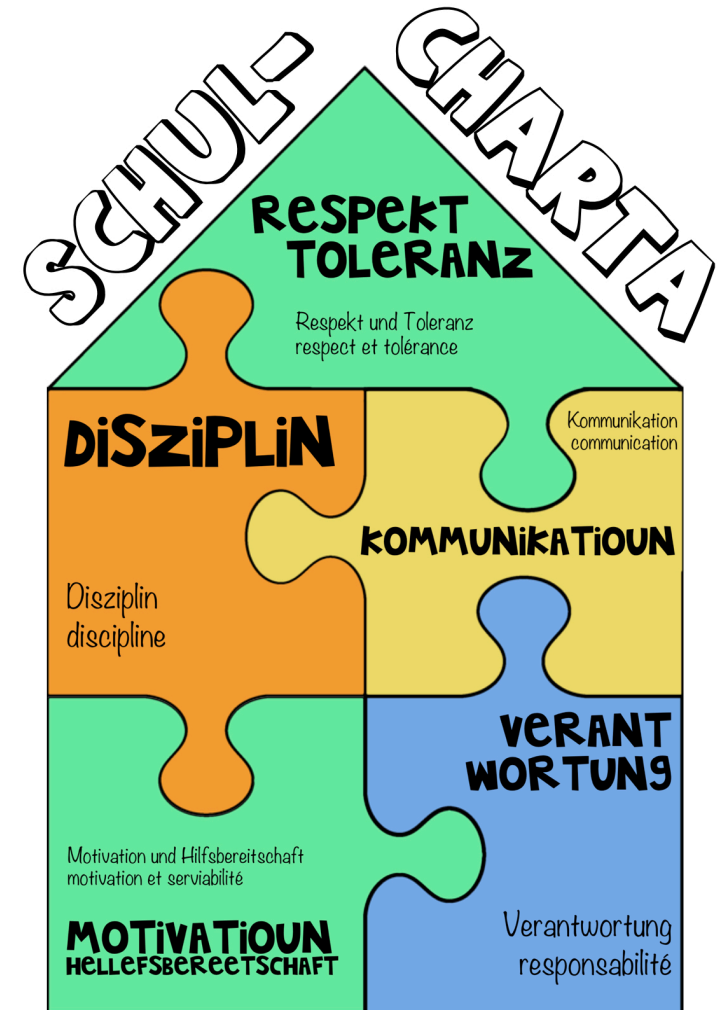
SCHUL-CHARTA

RESPEKT
TOLERANZ

Respekt und Toleranz
respect et tolérance

DISZIPLIN

Kommunikation
communication

KOMMUNIKATIOUN

Disziplin
discipline

VERANT
WORTUNG

Motivation und Hilfsbereitschaft
motivation et serviabilité

MOTIVATIOUN
HELLEFSBEREETSCHAFT

Verantwortung
responsabilité